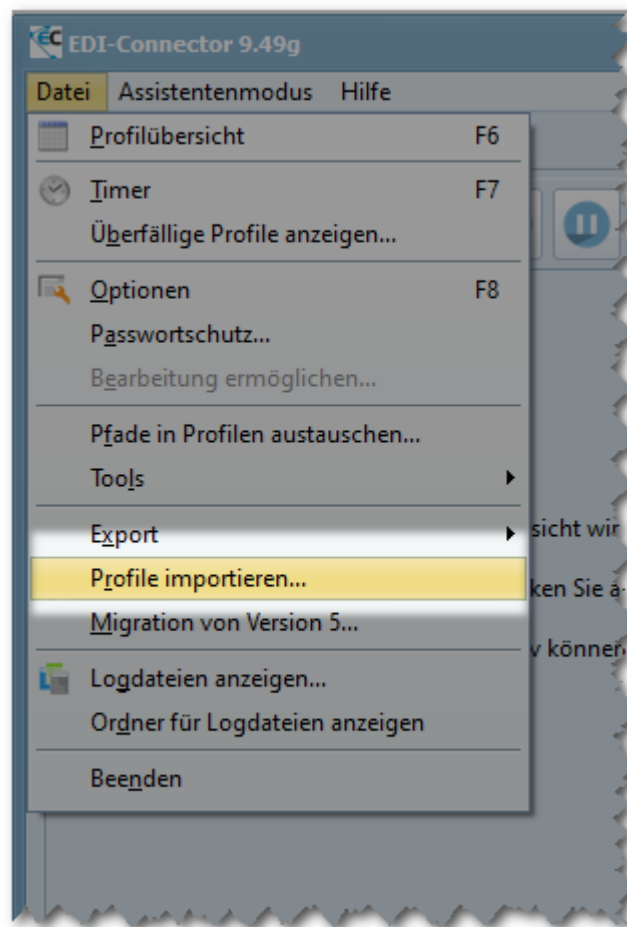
EDI-Connector 9.49g

Datei Assistentenmodus Hilfe

Profilübersicht F6

Timer F7

Überfällige Profile anzeigen...

Optionen F8

Passwortschutz...

Bearbeitung ermöglichen...

Pfade in Profilen austauschen...

Tools

Export

Profile importieren...

Migration von Version 5...

Logdateien anzeigen...

Ordner für Logdateien anzeigen

Beenden

sicht wir

ken Sie a

v könne